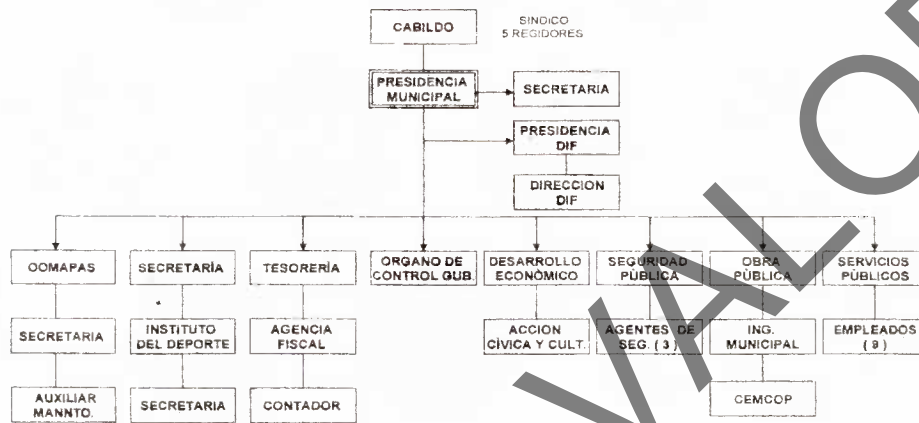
CABILDO

SINDICO
5 REGIDORES

PRESIDENCIA MUNICIPAL

SECRETARIA

PRESIDENCIA DIF

DIRECCION DIF

OOMAPAS

SECRETARIA

AUXILIAR MANNTO.

SECRETARÍA

INSTITUTO DEL DEPORTE

SECRETARIA

TESORERÍA

AGENCIA FISCAL

CONTADOR

ORGANO DE CONTROL GUB.

DESARROLLO ECONÓMICO

ACCION CÍVICA Y CULT.

SEGURIDAD PÚBLICA

AGENTES DE SEG. ( 3 )

OBRA PÚBLICA

ING. MUNICIPAL

CEMCOP

SERVICIOS PÚBLICOS

EMPLEADOS ( 9 )

VALO